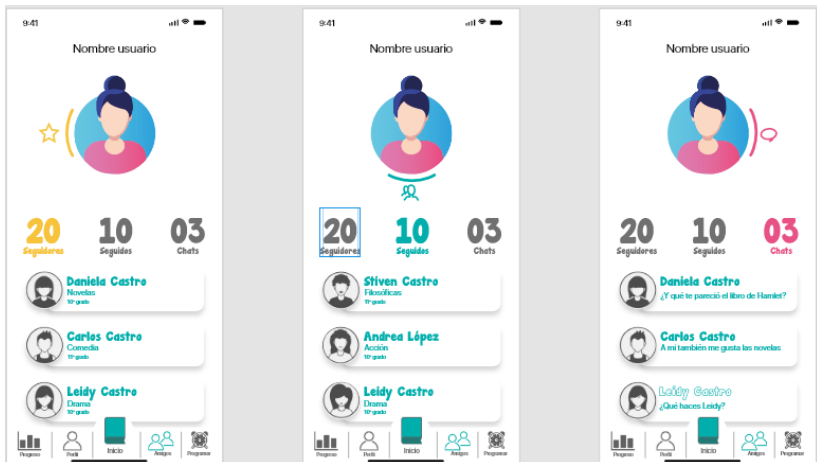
9:41

Nombre usuario

20 Seguidores
10 Seguidos
03 Chats

Daniela Castro
Novelas
10° grado

Carlos Castro
Comedia
11° grado

Leidy Castro
Drama
10° grado

Progreso
Perfil
Inicio
Amigos
Programas

9:41

Nombre usuario

20 Seguidores
10 Seguidos
03 Chats

Stiven Castro
Filosóficas
11° grado

Andrea López
Acción
10° grado

Leidy Castro
Drama
10° grado

Progreso
Perfil
Inicio
Amigos
Programas

9:41

Nombre usuario

20 Seguidores
10 Seguidos
03 Chats

Daniela Castro
¿Y qué te pareció el libro de Hamlet?

Carlos Castro
A mi también me gusta las novelas

Leidy Castro
¿Qué haces Leidy?

Progreso
Perfil
Inicio
Amigos
Programas